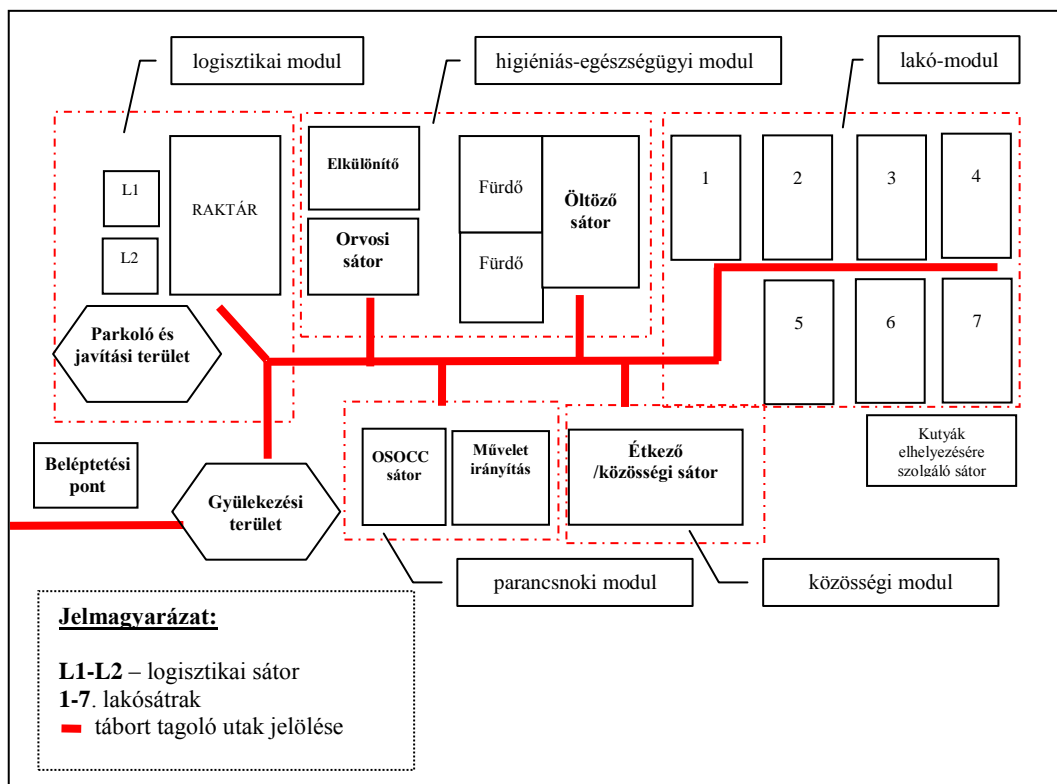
logisztikai modul

higiéniás-egészségügyi modul

lakó-modul

L1

L2

RAKTÁR

Parkoló és javítási terület

Elkülönítő

Orvosi sátor

Fürdő

Fürdő

Öltöző sátor

1

2

3

4

5

6

7

Beléptetési pont

Gyülekezési terület

OSOCC sátor

Művelet irányítás

Étkező /közösségi sátor

Kutyák elhelyezésére szolgáló sátor

parancsnoki modul

közösségi modul

Jelmagyarázat:

L1-L2 – logisztikai sátor
1-7. lakósátrak
tábort tagoló utak jelölése